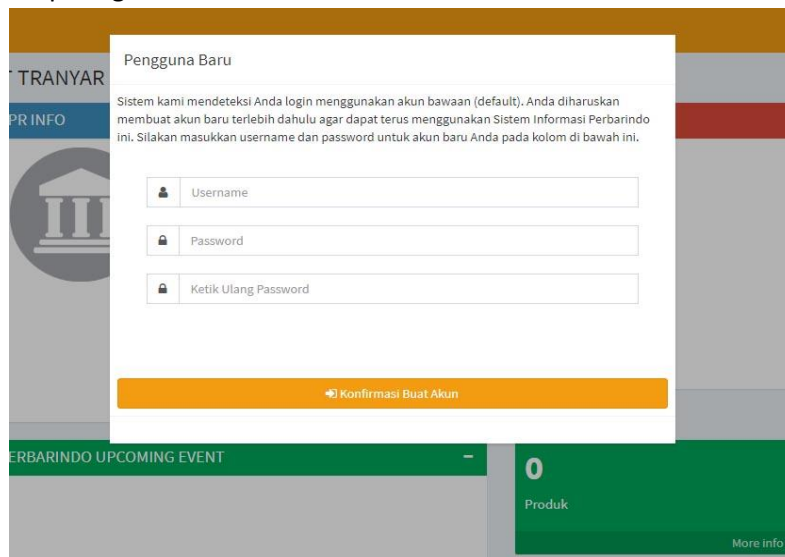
T TRANYAR

PR INFO

Pengguna Baru

Sistem kami mendeteksi Anda login menggunakan akun bawaan (default). Anda diharuskan membuat akun baru terlebih dahulu agar dapat terus menggunakan Sistem Informasi Perbarindo ini. Silakan masukkan username dan password untuk akun baru Anda pada kolom di bawah ini.

Username

Password

Ketik Ulang Password

Konfirmasi Buat Akun

ERBARINDO UPCOMING EVENT

−

0

Produk

More info